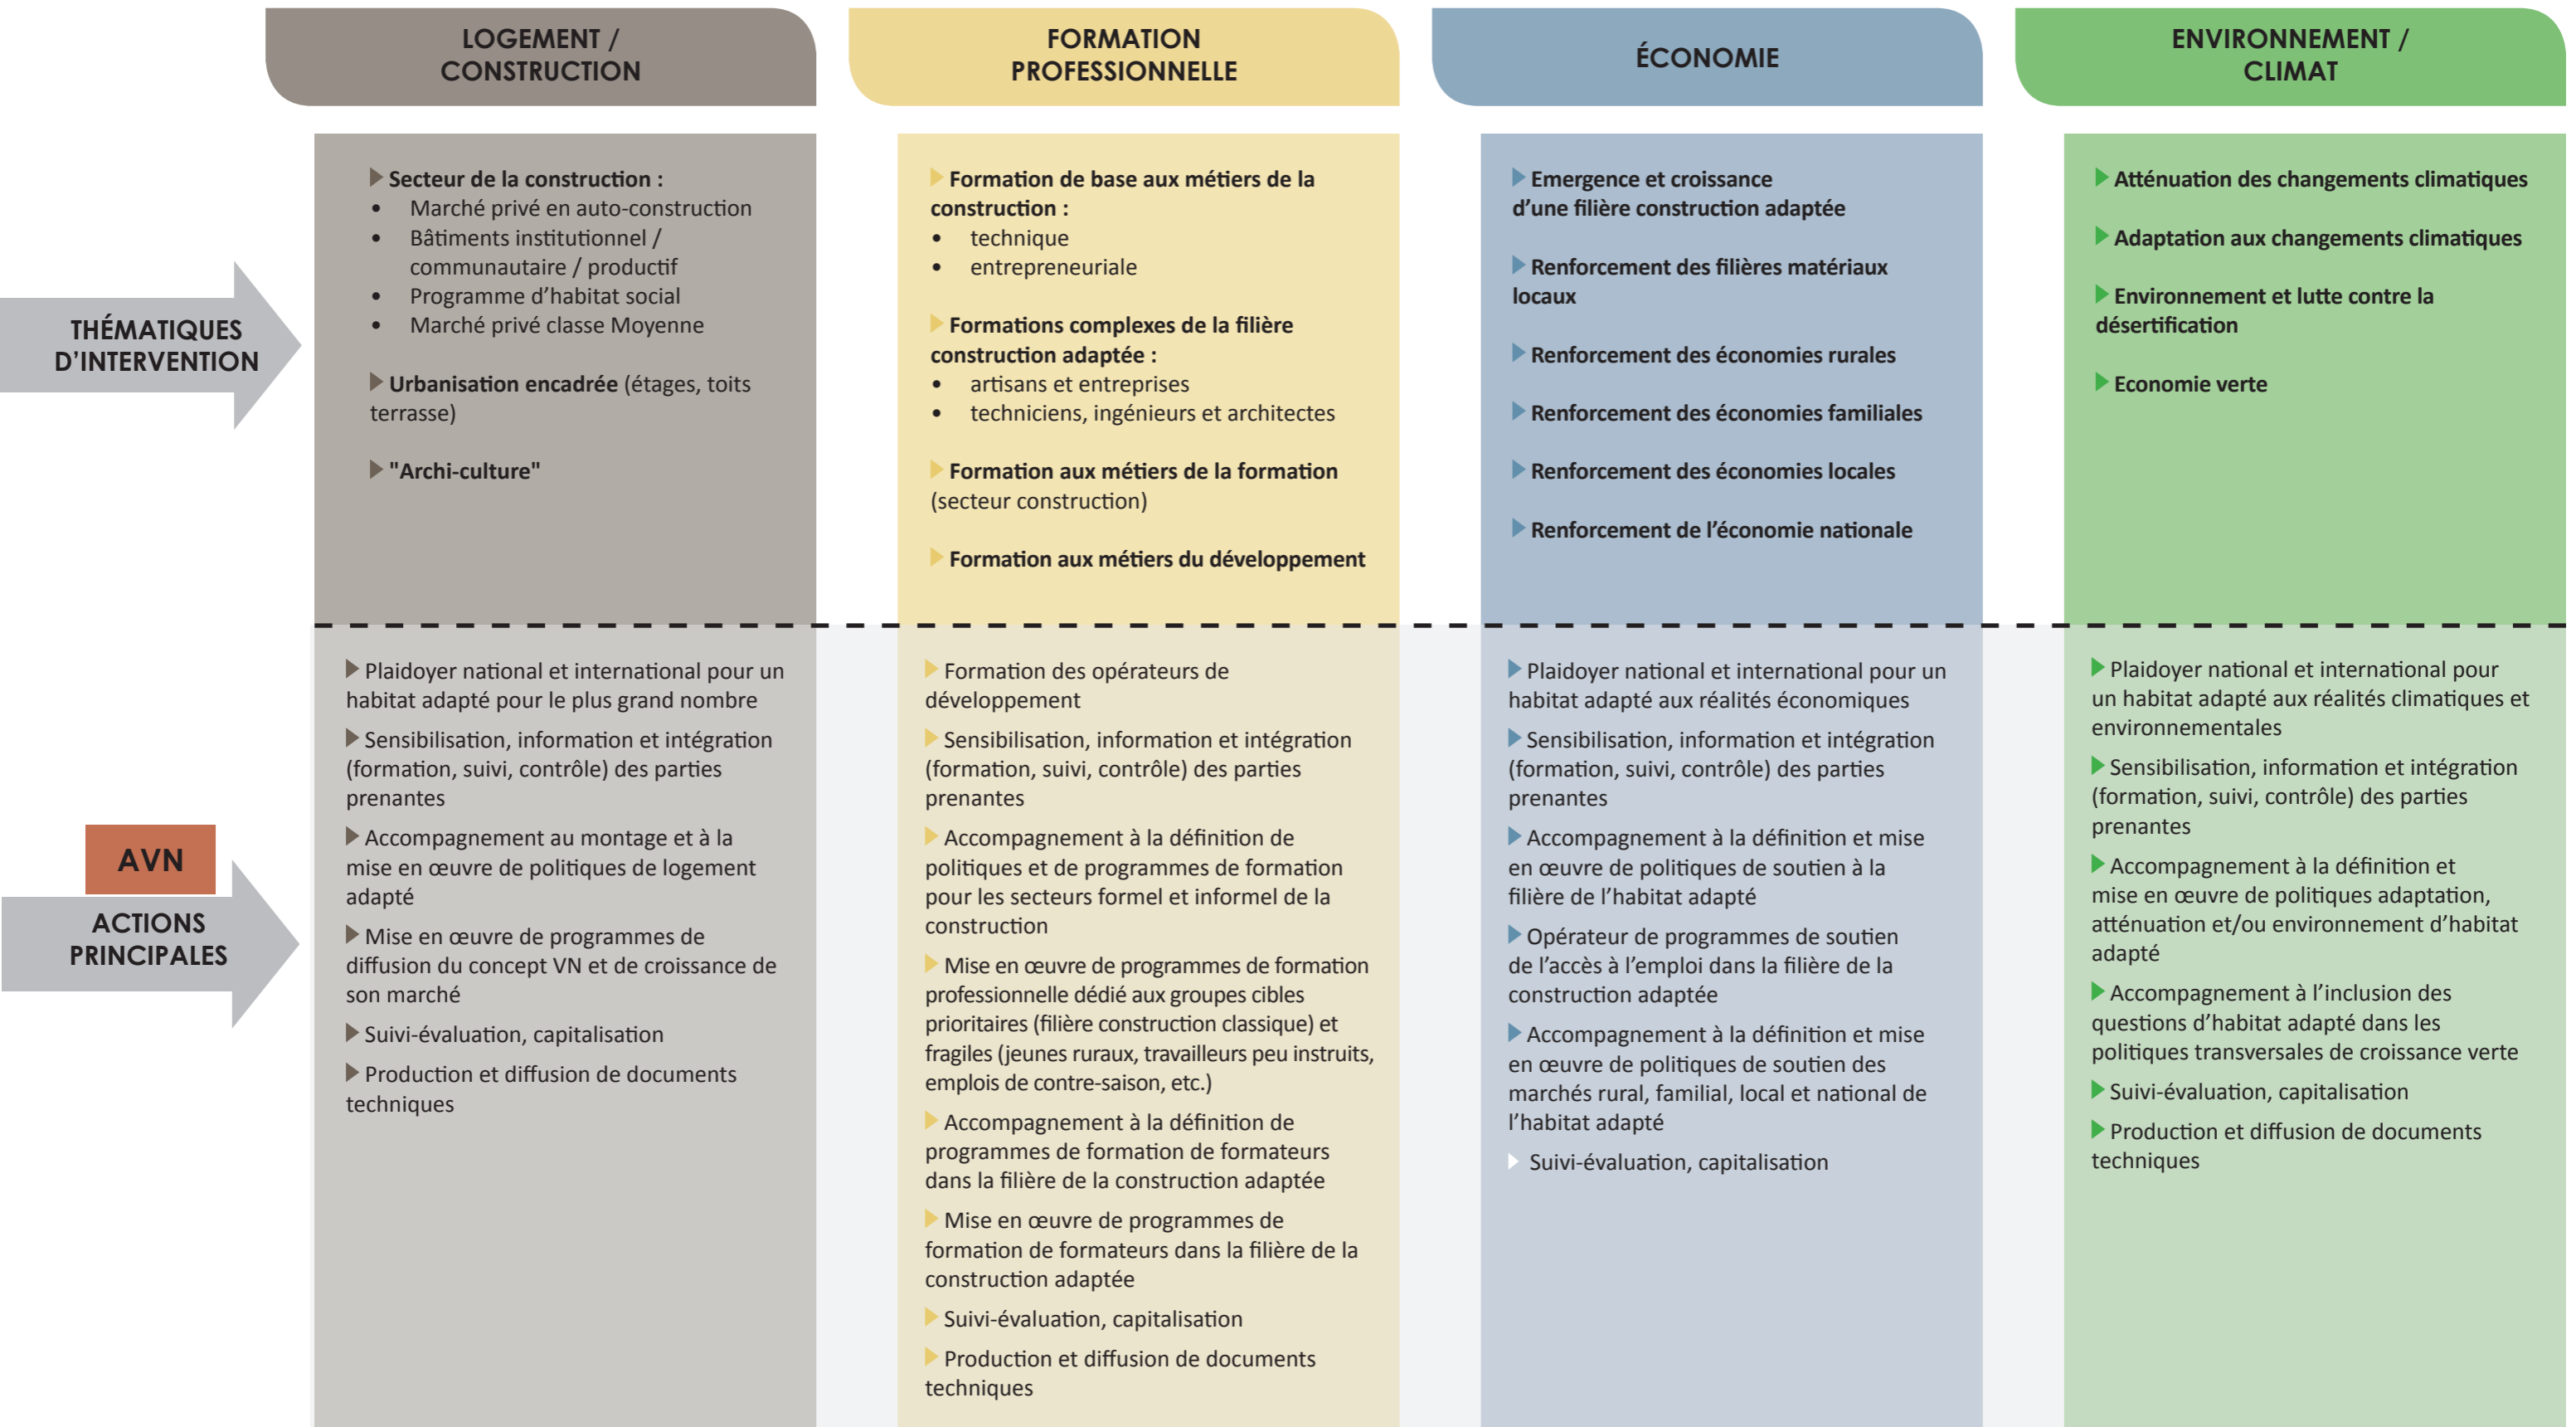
LOGEMENT / CONSTRUCTION

FORMATION PROFESSIONNELLE

ÉCONOMIE

ENVIRONNEMENT / CLIMAT

THÉMATIQUES D'INTERVENTION

Secteur de la construction :
- Marché privé en auto-construction
- Bâtiments institutionnel / communautaire / productif
- Programme d'habitat social
- Marché privé classe Moyenne

Urbanisation encadrée (étages, toits terrasse)

"Archi-culture"

Formation de base aux métiers de la construction :
- technique
- entrepreneuriale

Formations complexes de la filière construction adaptée :
- artisans et entreprises
- techniciens, ingénieurs et architectes

Formation aux métiers de la formation (secteur construction)

Formation aux métiers du développement

Emergence et croissance d'une filière construction adaptée

Renforcement des filières matériaux locaux

Renforcement des économies rurales

Renforcement des économies familiales

Renforcement des économies locales

Renforcement de l'économie nationale

Atténuation des changements climatiques

Adaptation aux changements climatiques

Environnement et lutte contre la désertification

Economie verte

AVN

ACTIONS PRINCIPALES

Plaidoyer national et international pour un habitat adapté pour le plus grand nombre

Sensibilisation, information et intégration (formation, suivi, contrôle) des parties prenantes

Accompagnement au montage et à la mise en œuvre de politiques de logement adapté

Mise en œuvre de programmes de diffusion du concept VN et de croissance de son marché

Suivi-évaluation, capitalisation

Production et diffusion de documents techniques

Formation des opérateurs de développement

Sensibilisation, information et intégration (formation, suivi, contrôle) des parties prenantes

Accompagnement à la définition de politiques et de programmes de formation pour les secteurs formel et informel de la construction

Mise en œuvre de programmes de formation professionnelle dédié aux groupes cibles prioritaires (filière construction classique) et fragiles (jeunes ruraux, travailleurs peu instruits, emplois de contre-saison, etc.)

Accompagnement à la définition de programmes de formation de formateurs dans la filière de la construction adaptée

Mise en œuvre de programmes de formation de formateurs dans la filière de la construction adaptée

Suivi-évaluation, capitalisation

Production et diffusion de documents techniques

Plaidoyer national et international pour un habitat adapté aux réalités économiques

Sensibilisation, information et intégration (formation, suivi, contrôle) des parties prenantes

Accompagnement à la définition et mise en œuvre de politiques de soutien à la filière de l'habitat adapté

Opérateur de programmes de soutien de l'accès à l'emploi dans la filière de la construction adaptée

Accompagnement à la définition et mise en œuvre de politiques de soutien des marchés rural, familial, local et national de l'habitat adapté

Suivi-évaluation, capitalisation

Plaidoyer national et international pour un habitat adapté aux réalités climatiques et environnementales

Sensibilisation, information et intégration (formation, suivi, contrôle) des parties prenantes

Accompagnement à la définition et mise en œuvre de politiques adaptation, atténuation et/ou environnement d'habitat adapté

Accompagnement à l'inclusion des questions d'habitat adapté dans les politiques transversales de croissance verte

Suivi-évaluation, capitalisation

Production et diffusion de documents techniques